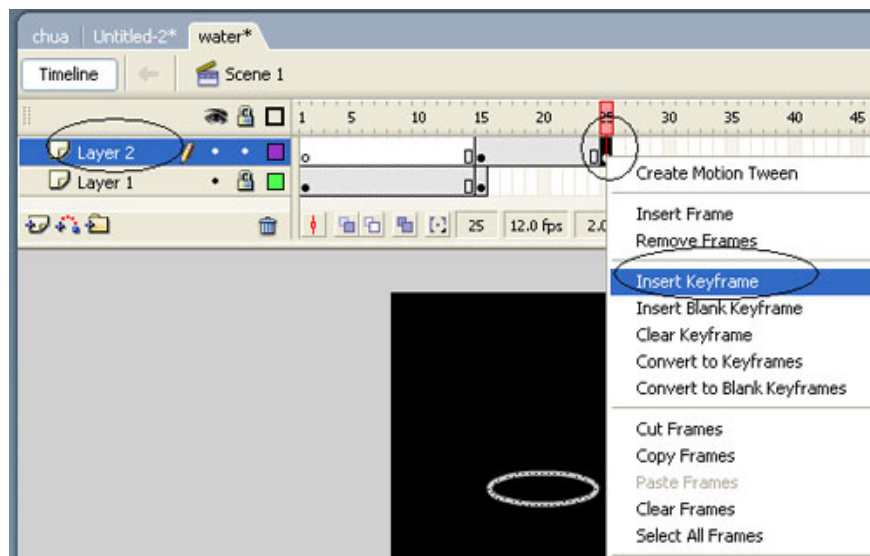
chua | Untitled-2* | water*

Timeline | Scene 1

1 5 10 15 20 25 30 35 40 45

Layer 2
Layer 1

25 | 12.0 fps | 2.0

Create Motion Tween

Insert Frame
Remove Frames

Insert Keyframe
Insert Blank Keyframe
Clear Keyframe
Convert to Keyframes
Convert to Blank Keyframes

Cut Frames
Copy Frames
Paste Frames
Clear Frames
Select All Frames